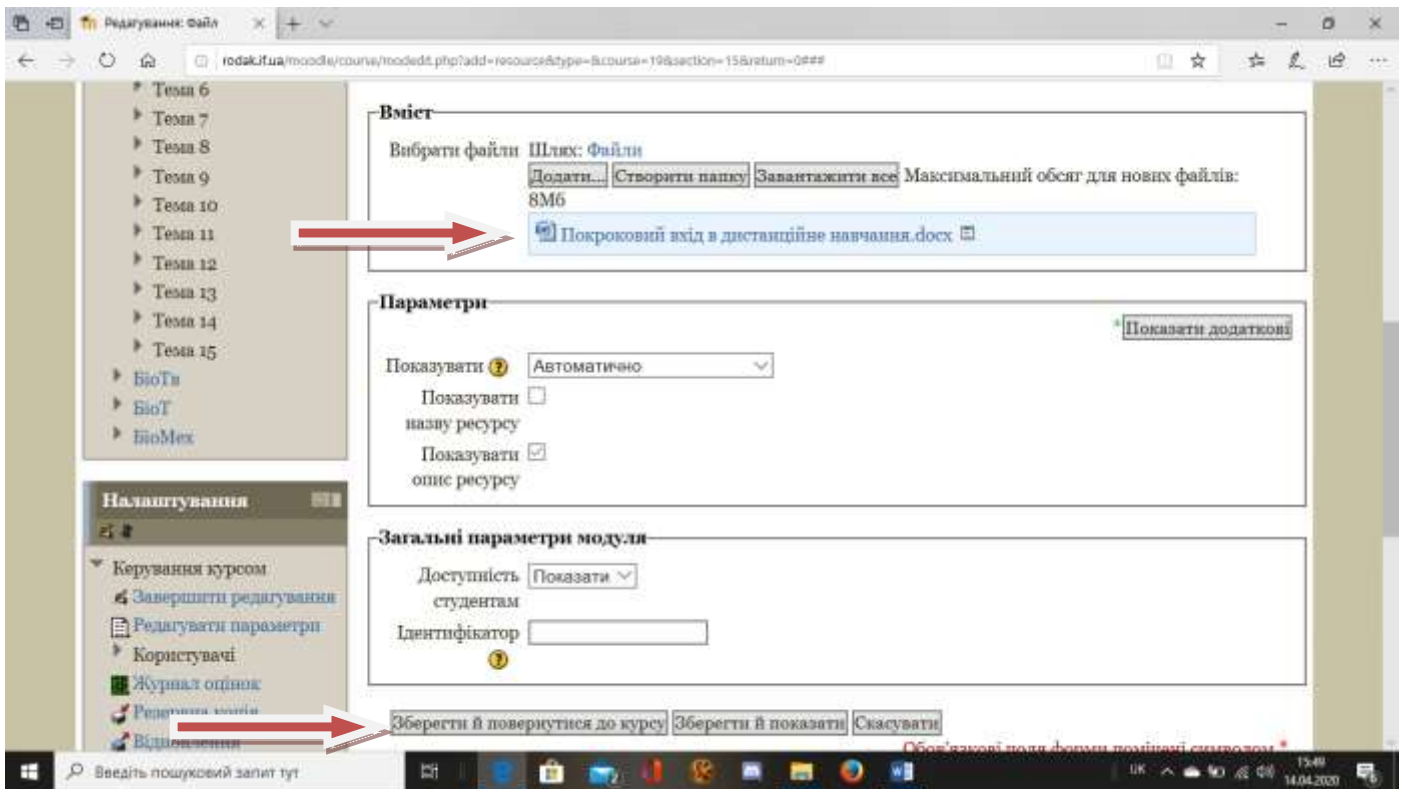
Редагування: Файл

rodak.if.ua/moodle/course/modedit.php?add=resource&type=&course=19&section=15&return=0###

Тема 6
Тема 7
Тема 8
Тема 9
Тема 10
Тема 11
Тема 12
Тема 13
Тема 14
Тема 15
БіоТв
БіоТ
БіоМех

Налаштування

Керування курсом
Завершити редагування
Редагувати параметри
Користувачі
Журнал оцінок
Резервна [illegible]
Відновлення

Вміст
Вибрати файли Шлях: Файли
Додати... Створити папку Завантажити все Максимальний обсяг для нових файлів: 8Мб
Покроковий вхід в дистанційне навчання.docx

Параметри
Показати додаткові
Показувати Автоматично
Показувати назву ресурсу
Показувати опис ресурсу

Загальні параметри модуля
Доступність студентам Показати
Ідентифікатор

Зберегти й повернутися до курсу Зберегти й показати Скасувати
Обов'язкові поля форми помічені символом *

Введіть пошуковий запит тут
UK 15:49 14.04.2020